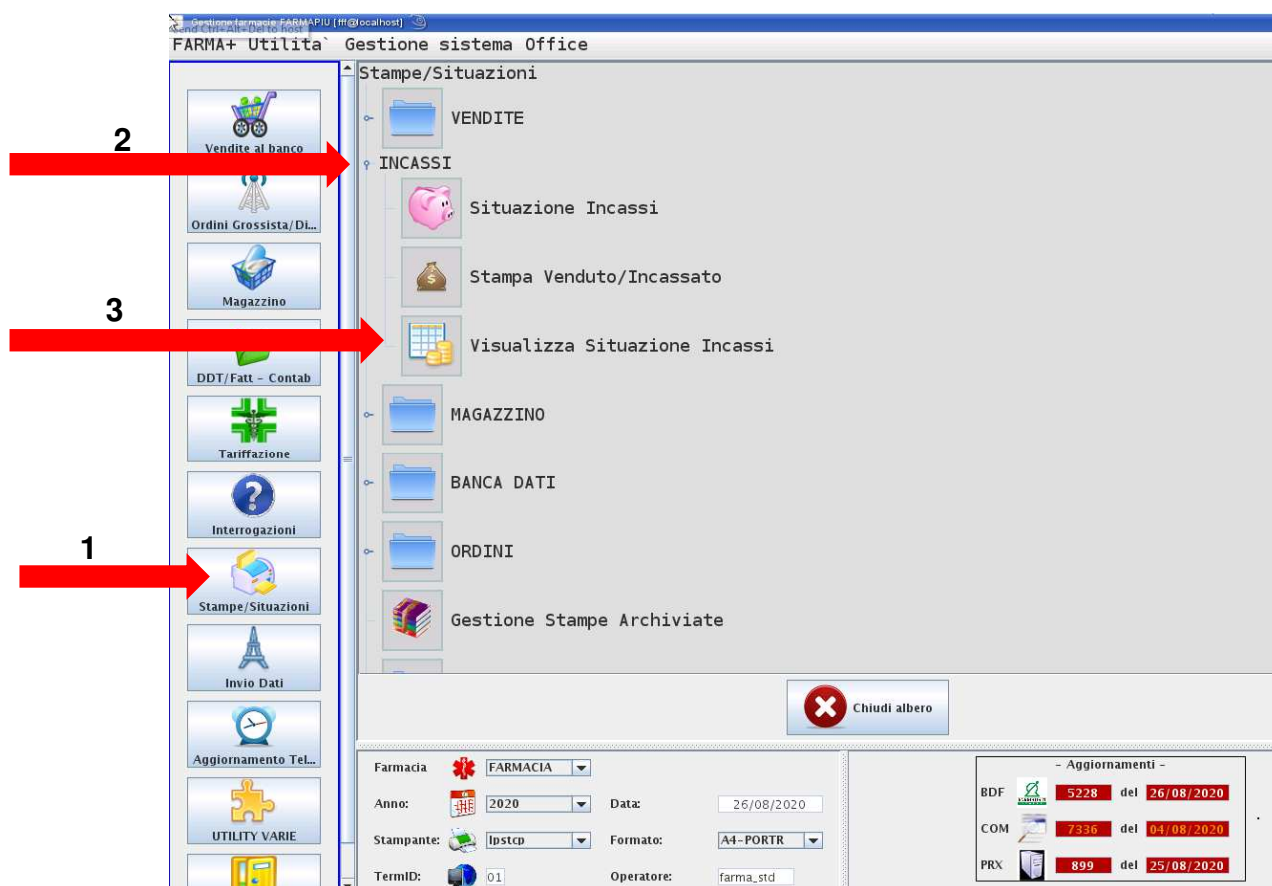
Gestione farmacie FARMAPIU [fff@localhost]
Send Ctrl+Alt+Del to host
FARMA+ Utilita` Gestione sistema Office

Vendite al banco
Ordini Grossista/Di...
Magazzino
DDT/Fatt - Contab
Tariffazione
Interrogazioni
Stampe/Situazioni
Invio Dati
Aggiornamento Tel...
UTILITY VARIE

Stampe/Situazioni
VENDITE
INCASSI
Situazione Incassi
Stampa Venduto/Incassato
Visualizza Situazione Incassi
MAGAZZINO
BANCA DATI
ORDINI
Gestione Stampe Archiviate

2
3
1

Chiudi albero

Farmacia FARMACIA
Anno: 2020 Data: 26/08/2020
Stampante: lpstcp Formato: A4-PORTR
TermID: 01 Operatore: farma_std

- Aggiornamenti -
BDF 5228 del 26/08/2020
COM 7336 del 04/08/2020
PRX 899 del 25/08/2020